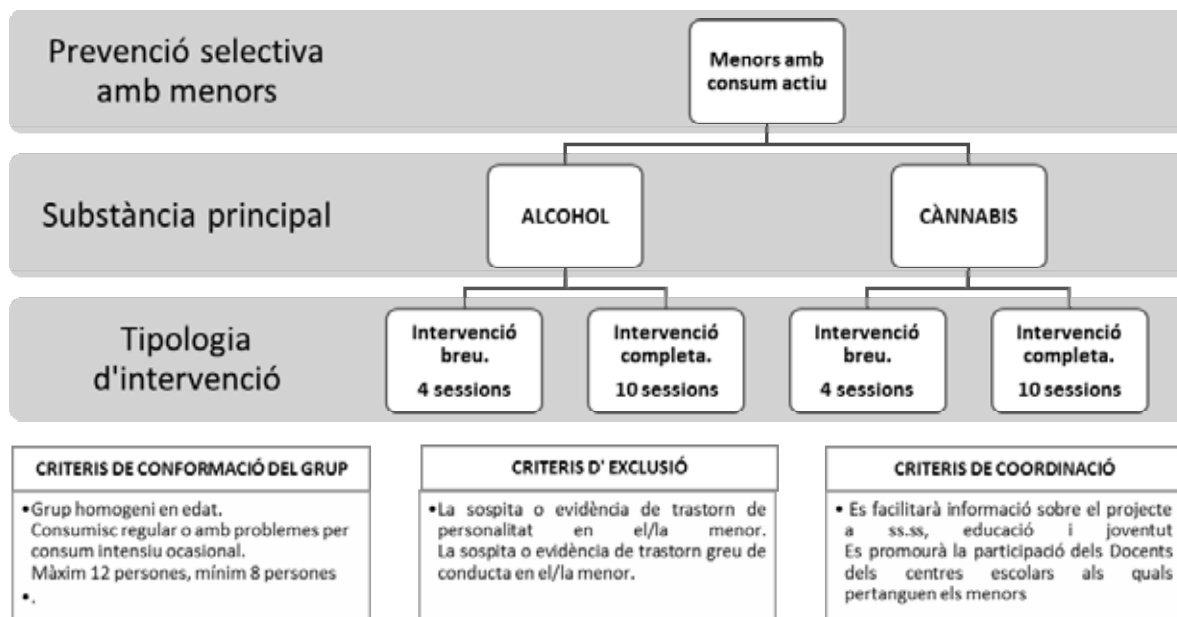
Prevenció selectiva amb menors

Menors amb consum actiu

Substància principal

ALCOHOL

CÀNNABIS

Tipologia d'intervenció

Intervenció breu.
4 sessions

Intervenció completa.
10 sessions

Intervenció breu.
4 sessions

Intervenció completa.
10 sessions

CRITERIS DE CONFORMACIÓ DEL GRUP

•Grup homogeni en edat.
Consumisc regular o amb problemes per consum intensiu ocasional.
Màxim 12 persones, mínim 8 persones
•.

CRITERIS D' EXCLUSIÓ

•La sospita o evidència de trastorn de personalitat en el/la menor.
La sospita o evidència de trastorn greu de conducta en el/la menor.

CRITERIS DE COORDINACIÓ

• Es facilitarà informació sobre el projecte a ss.ss, educació i joventut
Es promourà la participació dels Docents dels centres escolars als quals pertanguen els menors